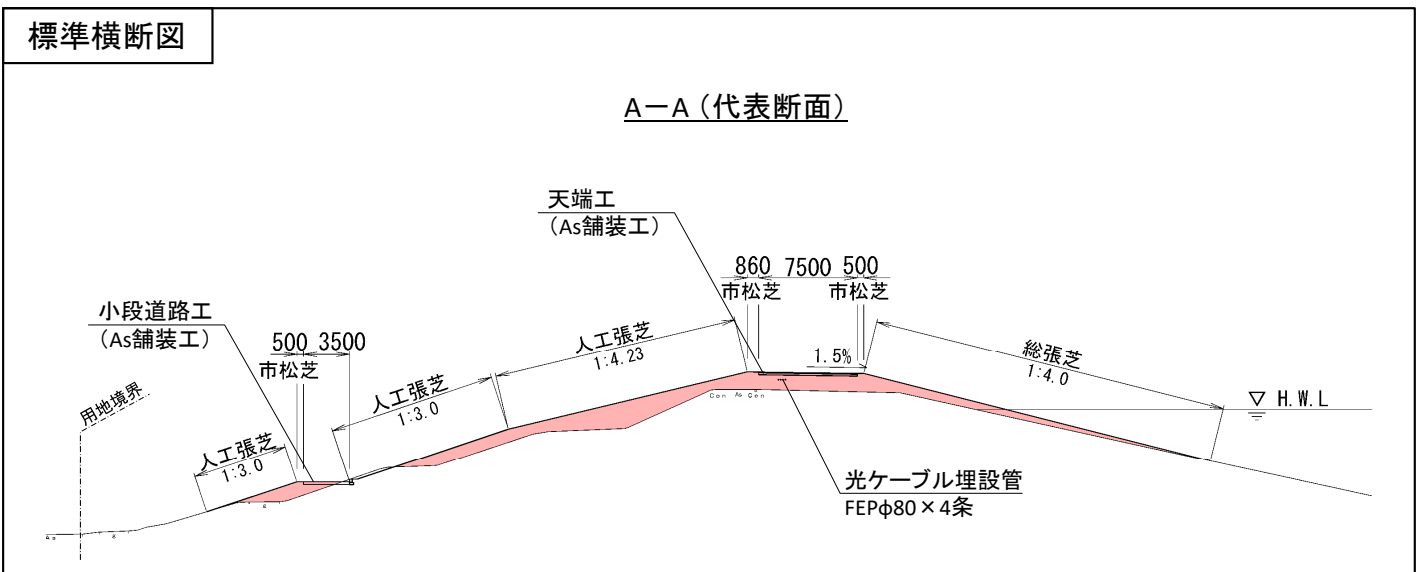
標準横断図

A－A（代表断面）

天端工
（As舗装工）

860 7500 500
市松芝 市松芝

小段道路工
（As舗装工）

500 3500
市松芝

人工張芝
1:4.23

1.5%

総張芝
1:4.0

▽ H.W.L

用地境界

人工張芝
1:3.0

人工張芝
1:3.0

光ケーブル埋設管
FEPφ80×4条